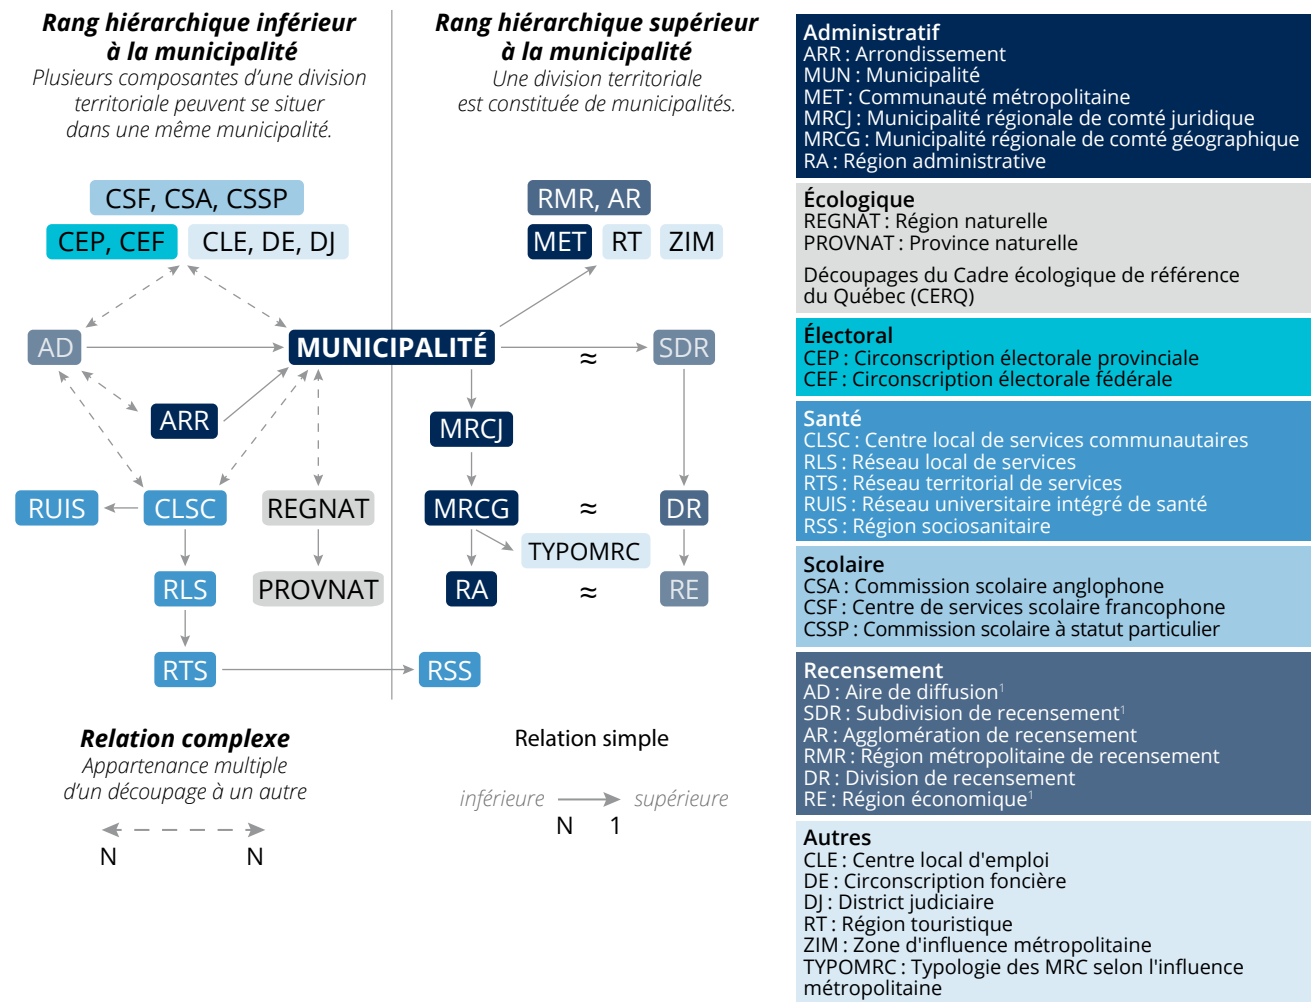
**Rang hiérarchique inférieur à la municipalité**
Plusieurs composantes d'une division territoriale peuvent se situer dans une même municipalité.

**Rang hiérarchique supérieur à la municipalité**
Une division territoriale est constituée de municipalités.

CSF, CSA, CSSP
CEP, CEF
CLE, DE, DJ
RMR, AR
MET
RT
ZIM
AD
MUNICIPALITÉ
≈
SDR
ARR
MRCJ
RUIS
CLSC
REGNAT
MRCG
≈
DR
TYPOMRC
RLS
PROVNAT
RA
≈
RE
RTS
RSS

**Relation complexe**
Appartenance multiple d'un découpage à un autre
N N

Relation simple
inférieure supérieure
N 1

Administratif
ARR : Arrondissement
MUN : Municipalité
MET : Communauté métropolitaine
MRCJ : Municipalité régionale de comté juridique
MRCG : Municipalité régionale de comté géographique
RA : Région administrative

Écologique
REGNAT : Région naturelle
PROVNAT : Province naturelle

Découpages du Cadre écologique de référence du Québec (CERQ)

Électoral
CEP : Circonscription électorale provinciale
CEF : Circonscription électorale fédérale

Santé
CLSC : Centre local de services communautaires
RLS : Réseau local de services
RTS : Réseau territorial de services
RUIS : Réseau universitaire intégré de santé
RSS : Région sociosanitaire

Scolaire
CSA : Commission scolaire anglophone
CSF : Centre de services scolaire francophone
CSSP : Commission scolaire à statut particulier

Recensement
AD : Aire de diffusion$^1$
SDR : Subdivision de recensement$^1$
AR : Agglomération de recensement
RMR : Région métropolitaine de recensement
DR : Division de recensement
RE : Région économique$^1$

Autres
CLE : Centre local d'emploi
DE : Circonscription foncière
DJ : District judiciaire
RT : Région touristique
ZIM : Zone d'influence métropolitaine
TYPOMRC : Typologie des MRC selon l'influence métropolitaine